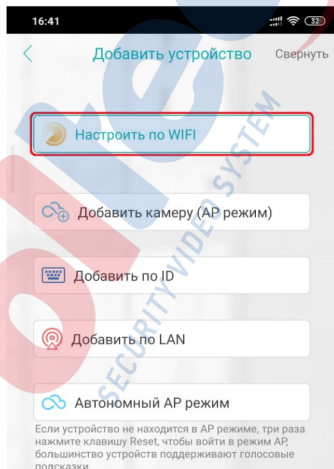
16:41

32

<

Добавить устройство

Свернуть

Настроить по WIFI

Добавить камеру (AP режим)

Добавить по ID

Добавить по LAN

Автономный AP режим

Если устройство не находится в AP режиме, три раза нажмите клавишу Reset, чтобы войти в режим AP, большинство устройств поддерживают голосовые подсказки

SECURITY VIDEO SYSTEM